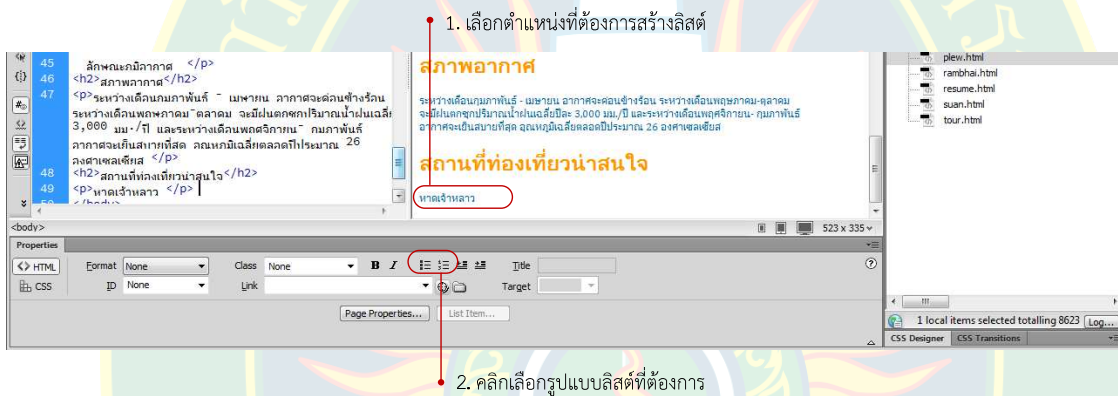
1. เลือกตำแหน่งที่ต้องการสร้างลิสต์

45 ลักษณะภูมิอากาศ </p>
46 <h2>สภาพอากาศ</h2>
47 <p>ระหว่างเดือนกุมภาพันธ์ - เมษายน อากาศจะค่อนข้างร้อน ระหว่างเดือนพฤษภาคม-ตุลาคม จะมีฝนตกชุกปริมาณน้ำฝนเฉลี่ย 3,000 มม./ปี และระหว่างเดือนพฤศจิกายน- กุมภาพันธ์ อากาศจะเย็นสบายที่สุด อุณหภูมิเฉลี่ยตลอดปีประมาณ 26 องศาเซลเซียส </p>
48 <h2>สถานที่ท่องเที่ยวน่าสนใจ</h2>
49 <p>หาดเจ้าหลาว </p>
50 </body>

สภาพอากาศ

ระหว่างเดือนกุมภาพันธ์ - เมษายน อากาศจะค่อนข้างร้อน ระหว่างเดือนพฤษภาคม-ตุลาคม จะมีฝนตกชุกปริมาณน้ำฝนเฉลี่ยปีละ 3,000 มม./ปี และระหว่างเดือนพฤศจิกายน- กุมภาพันธ์ อากาศจะเย็นสบายที่สุด อุณหภูมิเฉลี่ยตลอดปีประมาณ 26 องศาเซลเซียส

สถานที่ท่องเที่ยวน่าสนใจ

หาดเจ้าหลาว

plew.html
rambhai.html
resume.html
suan.html
tour.html

<body>
523 x 335

Properties
HTML Format None Class None B I Title
CSS ID None Link Target
Page Properties... List Item...

1 local items selected totalling 8623 Log...
CSS Designer CSS Transitions

2. คลิกเลือกรูปแบบลิสต์ที่ต้องการ